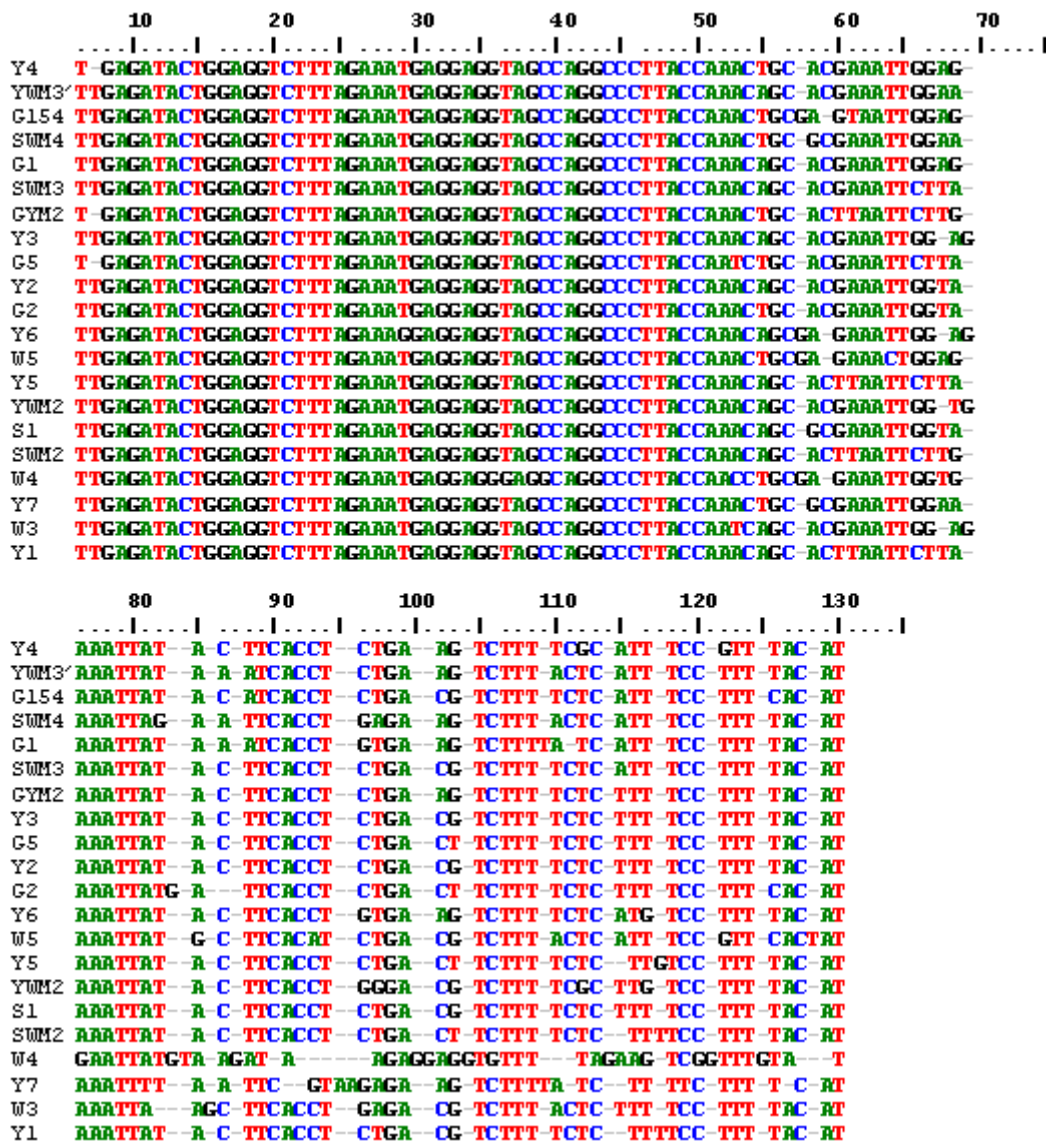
10 20 30 40 50 60 70

Y4 T-GAGATACTGGAGGTCTTTAGAAATGAGGAGGTAGCCAGGCCCTTACCAAACTGC-ACGAAATTGGAG-
YWM3' TTGAGATACTGGAGGTCTTTAGAAATGAGGAGGTAGCCAGGCCCTTACCAAACAGC-ACGAAATTGGAA-
G154 TTGAGATACTGGAGGTCTTTAGAAATGAGGAGGTAGCCAGGCCCTTACCAAACTGCGA-GTAATTGGAG-
SWM4 TTGAGATACTGGAGGTCTTTAGAAATGAGGAGGTAGCCAGGCCCTTACCAAACTGC-GCGAAATTGGAA-
G1 TTGAGATACTGGAGGTCTTTAGAAATGAGGAGGTAGCCAGGCCCTTACCAAACAGC-ACGAAATTGGAG-
SWM3 TTGAGATACTGGAGGTCTTTAGAAATGAGGAGGTAGCCAGGCCCTTACCAAACAGC-ACGAAATTCTTA-
GYM2 T-GAGATACTGGAGGTCTTTAGAAATGAGGAGGTAGCCAGGCCCTTACCAAACTGC-ACTTAATTCTTG-
Y3 TTGAGATACTGGAGGTCTTTAGAAATGAGGAGGTAGCCAGGCCCTTACCAAACAGC-ACGAAATTGG-AG
G5 T-GAGATACTGGAGGTCTTTAGAAATGAGGAGGTAGCCAGGCCCTTACCAATCTGC-ACGAAATTCTTA-
Y2 TTGAGATACTGGAGGTCTTTAGAAATGAGGAGGTAGCCAGGCCCTTACCAAACAGC-ACGAAATTGGTA-
G2 TTGAGATACTGGAGGTCTTTAGAAATGAGGAGGTAGCCAGGCCCTTACCAAACTGC-ACGAAATTGGTA-
Y6 TTGAGATACTGGAGGTCTTTAGAAAGGAGGAGGTAGCCAGGCCCTTACCAAACAGCGA-GAAATTGG-AG
W5 TTGAGATACTGGAGGTCTTTAGAAATGAGGAGGTAGCCAGGCCCTTACCAAACTGCGA-GAAACTGGAG-
Y5 TTGAGATACTGGAGGTCTTTAGAAATGAGGAGGTAGCCAGGCCCTTACCAAACAGC-ACTTAATTCTTA-
YWM2 TTGAGATACTGGAGGTCTTTAGAAATGAGGAGGTAGCCAGGCCCTTACCAAACAGC-ACGAAATTGG-TG
S1 TTGAGATACTGGAGGTCTTTAGAAATGAGGAGGTAGCCAGGCCCTTACCAAACAGC-GCGAAATTGGTA-
SWM2 TTGAGATACTGGAGGTCTTTAGAAATGAGGAGGTAGCCAGGCCCTTACCAAACAGC-ACTTAATTCTTG-
W4 TTGAGATACTGGAGGTCTTTAGAAATGAGGAGGGAGGCAGGCCCTTACCAACCTGCGA-GAAATTGGTG-
Y7 TTGAGATACTGGAGGTCTTTAGAAATGAGGAGGTAGCCAGGCCCTTACCAAACTGC-GCGAAATTGGAA-
W3 TTGAGATACTGGAGGTCTTTAGAAATGAGGAGGTAGCCAGGCCCTTACCAATCAGC-ACGAAATTGG-AG
Y1 TTGAGATACTGGAGGTCTTTAGAAATGAGGAGGTAGCCAGGCCCTTACCAAACAGC-ACTTAATTCTTA-

80 90 100 110 120 130

Y4 AAATTAT--A-C-TTCACCT--CTGA--AG-TCTTT-TCGC-ATT-TCC-GTT-TAC-AT
YWM3' AAATTAT--A-A-ATCACCT--CTGA--AG-TCTTT-ACTC-ATT-TCC-TTT-TAC-AT
G154 AAATTAT--A-C-ATCACCT--CTGA--CG-TCTTT-TCTC-ATT-TCC-TTT-CAC-AT
SWM4 AAATTAG--A-A-TTCACCT--GAGA--AG-TCTTT-ACTC-ATT-TCC-TTT-TAC-AT
G1 AAATTAT--A-A-ATCACCT--GTGA--AG-TCTTTTA-TC-ATT-TCC-TTT-TAC-AT
SWM3 AAATTAT--A-C-TTCACCT--CTGA--CG-TCTTT-TCTC-ATT-TCC-TTT-TAC-AT
GYM2 AAATTAT--A-C-TTCACCT--CTGA--AG-TCTTT-TCTC-TTT-TCC-TTT-TAC-AT
Y3 AAATTAT--A-C-TTCACCT--CTGA--CG-TCTTT-TCTC-TTT-TCC-TTT-TAC-AT
G5 AAATTAT--A-C-TTCACCT--CTGA--CT-TCTTT-TCTC-TTT-TCC-TTT-TAC-AT
Y2 AAATTAT--A-C-TTCACCT--CTGA--CG-TCTTT-TCTC-TTT-TCC-TTT-TAC-AT
G2 AAATTATG-A---TTCACCT--CTGA--CT-TCTTT-TCTC-TTT-TCC-TTT-CAC-AT
Y6 AAATTAT--A-C-TTCACCT--GTGA--AG-TCTTT-TCTC-ATG-TCC-TTT-TAC-AT
W5 AAATTAT--G-C-TTCACAT--CTGA--CG-TCTTT-ACTC-ATT-TCC-GTT-CACTAT
Y5 AAATTAT--A-C-TTCACCT--CTGA--CT-TCTTT-TCTC--TTGTCC-TTT-TAC-AT
YWM2 AAATTAT--A-C-TTCACCT--GGGA--CG-TCTTT-TCGC-TTG-TCC-TTT-TAC-AT
S1 AAATTAT--A-C-TTCACCT--CTGA--CG-TCTTT-TCTC-TTT-TCC-TTT-TAC-AT
SWM2 AAATTAT--A-C-TTCACCT--CTGA--CT-TCTTT-TCTC--TTTTCC-TTT-TAC-AT
W4 GAATTATGTA-AGAT-A------AGAGGAGGTGTTT---TAGAAG-TCGGTTTGTA---T
Y7 AAATTTT--A-A-TTC--GTAAGAGA--AG-TCTTTTA-TC--TT-TTC-TTT-T-C-AT
W3 AAATTA---AGC-TTCACCT--GAGA--CG-TCTTT-ACTC-TTT-TCC-TTT-TAC-AT
Y1 AAATTAT--A-C-TTCACCT--CTGA--CG-TCTTT-TCTC--TTTTCC-TTT-TAC-AT